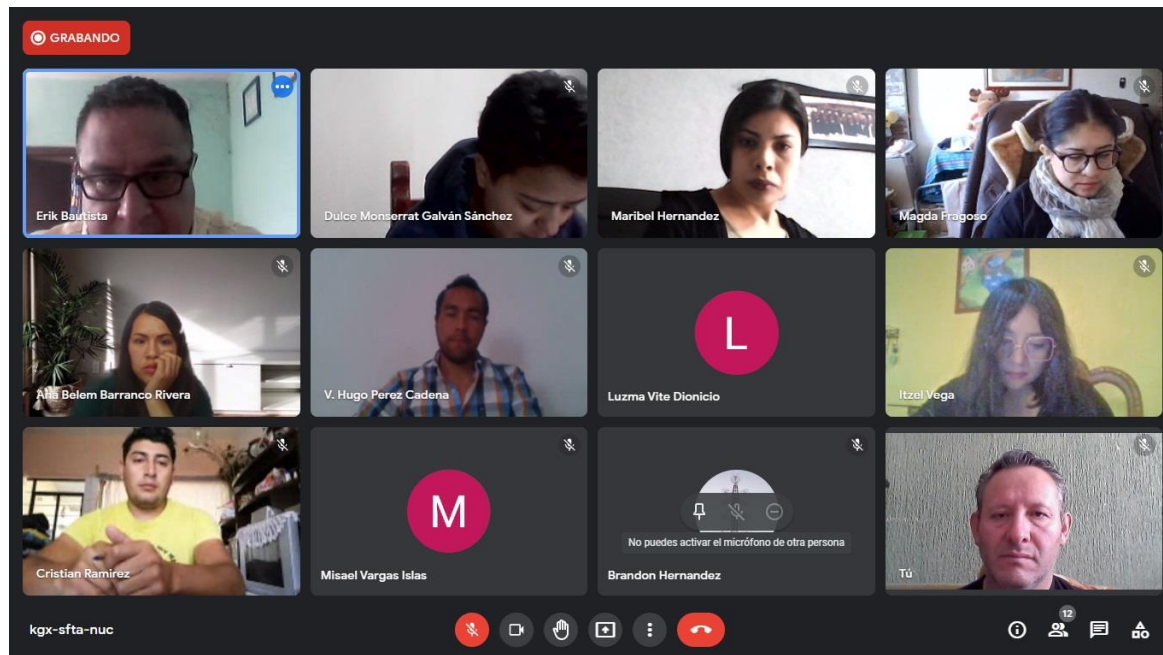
GRABANDO

Erik Bautista

Dulce Monserrat Galván Sánchez

Maribel Hernandez

Magda Fragoso

Ana Belem Barranco Rivera

V. Hugo Perez Cadena

L

Luzma Vite Dionicio

Itzel Vega

Cristian Ramírez

M

Misael Vargas Islas

No puedes activar el micrófono de otra persona

Brandon Hernandez

Tú

kgx-sfta-nuc

12